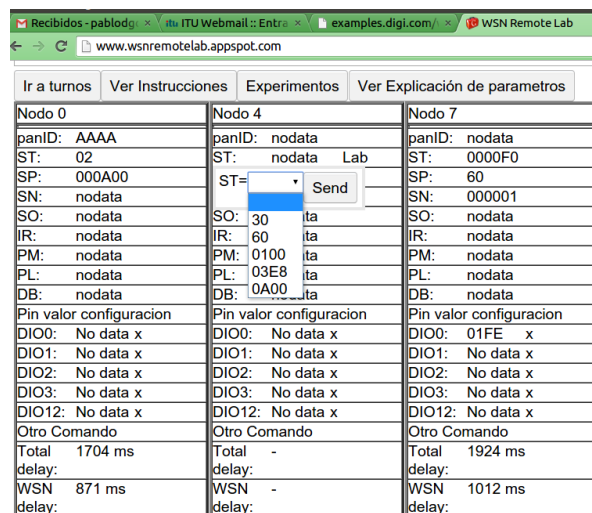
Recibidos - pablodg × | ITU Webmail :: Entra × | examples.digi.com/ × | WSN Remote Lab ×

www.wsnremotelab.appspot.com

Ir a turnos | Ver Instrucciones | Experimentos | Ver Explicación de parametros

| Nodo 0 | |
|---|---|
| panID: | AAAA |
| ST: | 02 |
| SP: | 000A00 |
| SN: | nodata |
| SO: | nodata |
| IR: | nodata |
| PM: | nodata |
| PL: | nodata |
| DB: | nodata |
| Pin valor configuracion | |
| DIO0: | No data x |
| DIO1: | No data x |
| DIO2: | No data x |
| DIO3: | No data x |
| DIO12: | No data x |
| Otro Comando | |
| Total delay: | 1704 ms |
| WSN delay: | 871 ms |

| Nodo 4 | |
|---|---|
| panID: | nodata |
| ST: | nodata Lab |
| ST= | Send |
| SO: | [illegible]ta |
| IR: | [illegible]ta |
| PM: | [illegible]ta |
| PL: | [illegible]ta |
| DB: | nodata |
| Pin valor configuracion | |
| DIO0: | No data x |
| DIO1: | No data x |
| DIO2: | No data x |
| DIO3: | No data x |
| DIO12: | No data x |
| Otro Comando | |
| Total delay: | - |
| WSN delay: | - |

30
60
0100
03E8
0A00

| Nodo 7 | |
|---|---|
| panID: | nodata |
| ST: | 0000F0 |
| SP: | 60 |
| SN: | 000001 |
| SO: | nodata |
| IR: | nodata |
| PM: | nodata |
| PL: | nodata |
| DB: | nodata |
| Pin valor configuracion | |
| DIO0: | 01FE x |
| DIO1: | No data x |
| DIO2: | No data x |
| DIO3: | No data x |
| DIO12: | No data x |
| Otro Comando | |
| Total delay: | 1924 ms |
| WSN delay: | 1012 ms |